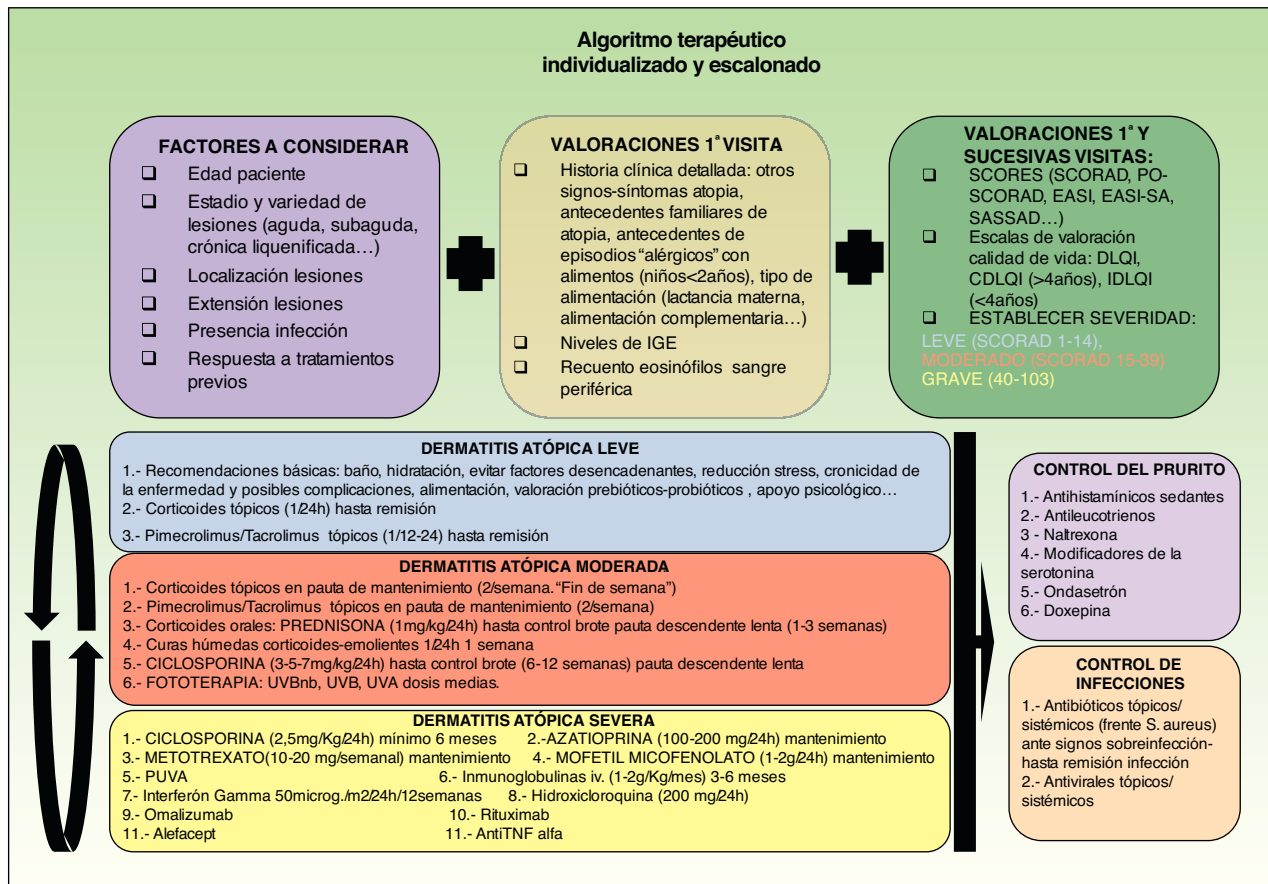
Algoritmo terapéutico individualizado y escalonado

FACTORES A CONSIDERAR
❑ Edad paciente
❑ Estadio y variedad de lesiones (aguda, subaguda, crónica liquenificada…)
❑ Localización lesiones
❑ Extensión lesiones
❑ Presencia infección
❑ Respuesta a tratamientos previos

VALORACIONES 1ª VISITA
❑ Historia clínica detallada: otros signos-síntomas atopia, antecedentes familiares de atopia, antecedentes de episodios "alérgicos" con alimentos (niños<2años), tipo de alimentación (lactancia materna, alimentación complementaria…)
❑ Niveles de IGE
❑ Recuento eosinófilos sangre periférica

VALORACIONES 1ª Y SUCESIVAS VISITAS:
❑ SCORES (SCORAD, PO-SCORAD, EASI, EASI-SA, SASSAD…)
❑ Escalas de valoración calidad de vida: DLQI, CDLQI (>4años), IDLQI (<4años)
❑ ESTABLECER SEVERIDAD:
LEVE (SCORAD 1-14),
MODERADO (SCORAD 15-39)
GRAVE (40-103)

DERMATITIS ATÓPICA LEVE
1.- Recomendaciones básicas: baño, hidratación, evitar factores desencadenantes, reducción stress, cronicidad de la enfermedad y posibles complicaciones, alimentación, valoración prebióticos-probióticos , apoyo psicológico…
2.- Corticoides tópicos (1/24h) hasta remisión
3.- Pimecrolimus/Tacrolimus tópicos (1/12-24) hasta remisión

DERMATITIS ATÓPICA MODERADA
1.- Corticoides tópicos en pauta de mantenimiento (2/semana."Fin de semana")
2.- Pimecrolimus/Tacrolimus tópicos en pauta de mantenimiento (2/semana)
3.- Corticoides orales: PREDNISONA (1mg/kg/24h) hasta control brote pauta descendente lenta (1-3 semanas)
4.- Curas húmedas corticoides-emolientes 1/24h 1 semana
5.- CICLOSPORINA (3-5-7mg/kg/24h) hasta control brote (6-12 semanas) pauta descendente lenta
6.- FOTOTERAPIA: UVBnb, UVB, UVA dosis medias.

DERMATITIS ATÓPICA SEVERA
1.- CICLOSPORINA (2,5mg/Kg/24h) mínimo 6 meses
2.-AZATIOPRINA (100-200 mg/24h) mantenimiento
3.- METOTREXATO(10-20 mg/semanal) mantenimiento
4.- MOFETIL MICOFENOLATO (1-2g/24h) mantenimiento
5.- PUVA
6.- Inmunoglobulinas iv. (1-2g/Kg/mes) 3-6 meses
7.- Interferón Gamma 50microg./m2/24h/12semanas
8.- Hidroxicloroquina (200 mg/24h)
9.- Omalizumab
10.- Rituximab
11.- Alefacept
11.- AntiTNF alfa

CONTROL DEL PRURITO
1.- Antihistamínicos sedantes
2.- Antileucotrienos
3 - Naltrexona
4.- Modificadores de la serotonina
5.- Ondasetrón
6.- Doxepina

CONTROL DE INFECCIONES
1.- Antibióticos tópicos/ sistémicos (frente S. aureus) ante signos sobreinfección-hasta remisión infección
2.- Antivirales tópicos/ sistémicos